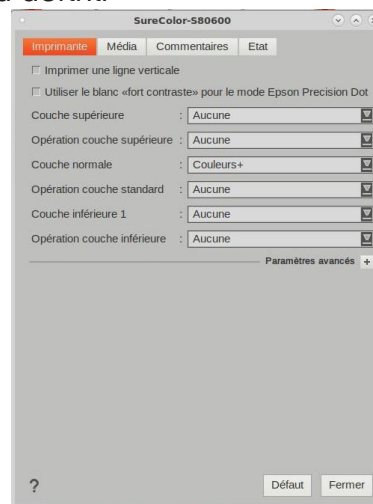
SureColor-S80600

Imprimante | Média | Commentaires | Etat

Imprimer une ligne verticale

Utiliser le blanc «fort contraste» pour le mode Epson Precision Dot

| | | |
|---|---|---|
| Couche supérieure | : | Aucune |
| Opération couche supérieure | : | Aucune |
| Couche normale | : | Couleurs+ |
| Opération couche standard | : | Aucune |
| Couche inférieure 1 | : | Aucune |
| Opération couche inférieure | : | Aucune |

Paramètres avancés +

?

Défaut

Fermer